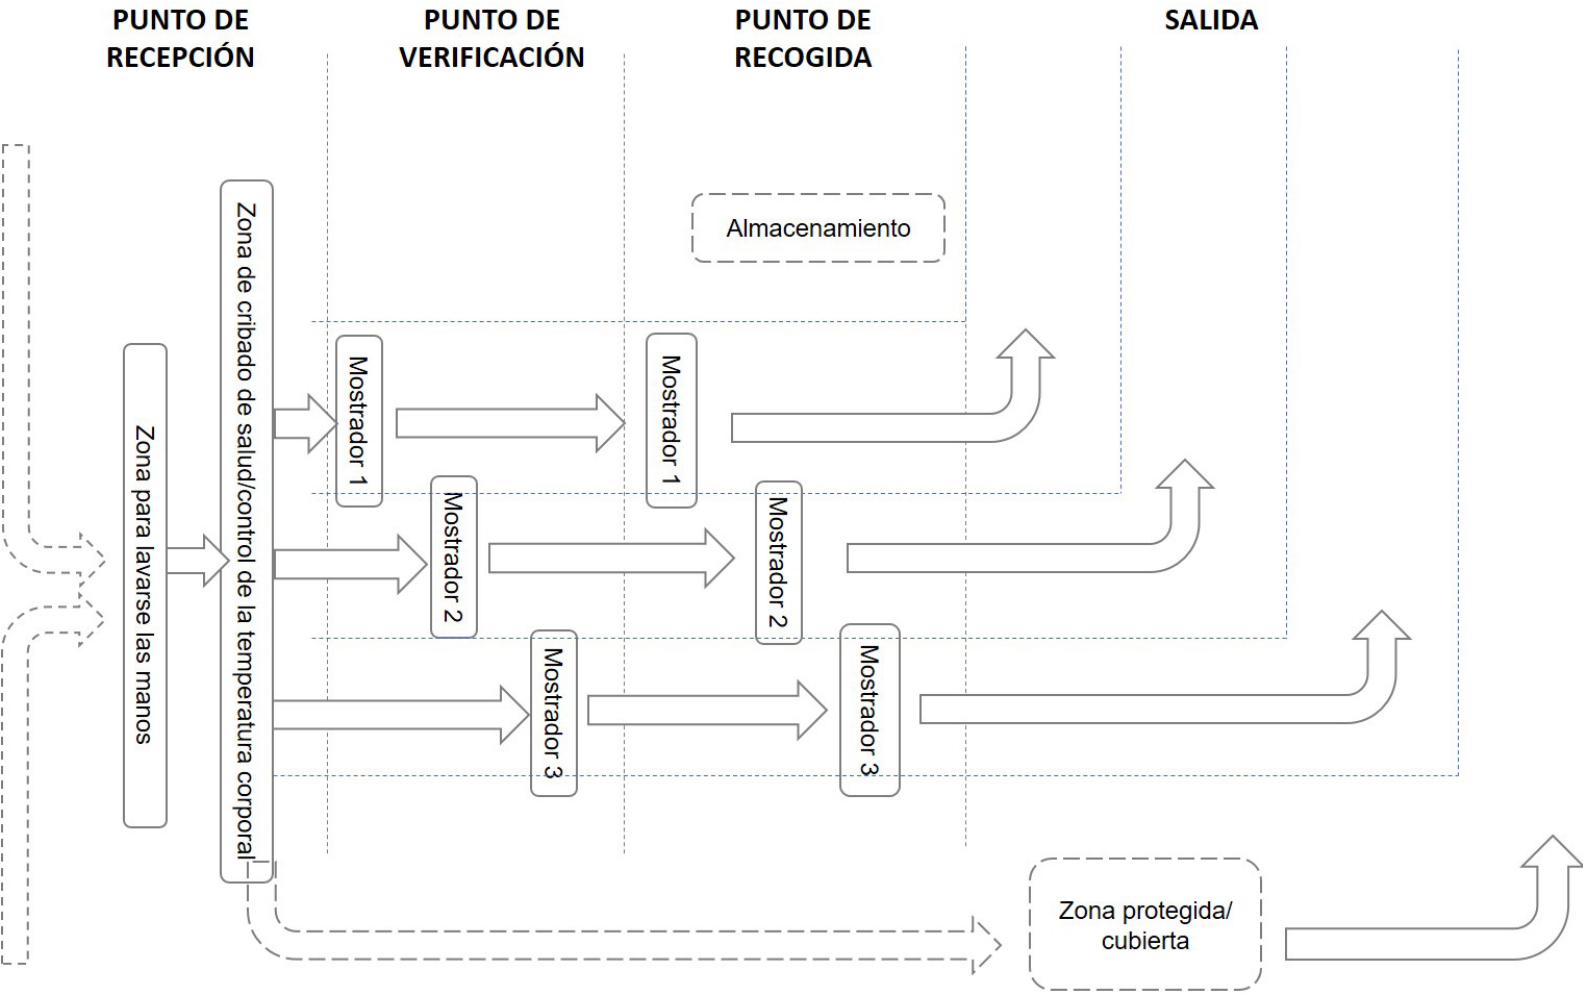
PUNTO DE RECEPCIÓN

PUNTO DE VERIFICACIÓN

PUNTO DE RECOGIDA

SALIDA

Almacenamiento

Zona para lavarse las manos

Zona de cribado de salud/control de la temperatura corporal

Mostrador 1

Mostrador 2

Mostrador 3

Mostrador 1

Mostrador 2

Mostrador 3

Zona protegida/ cubierta